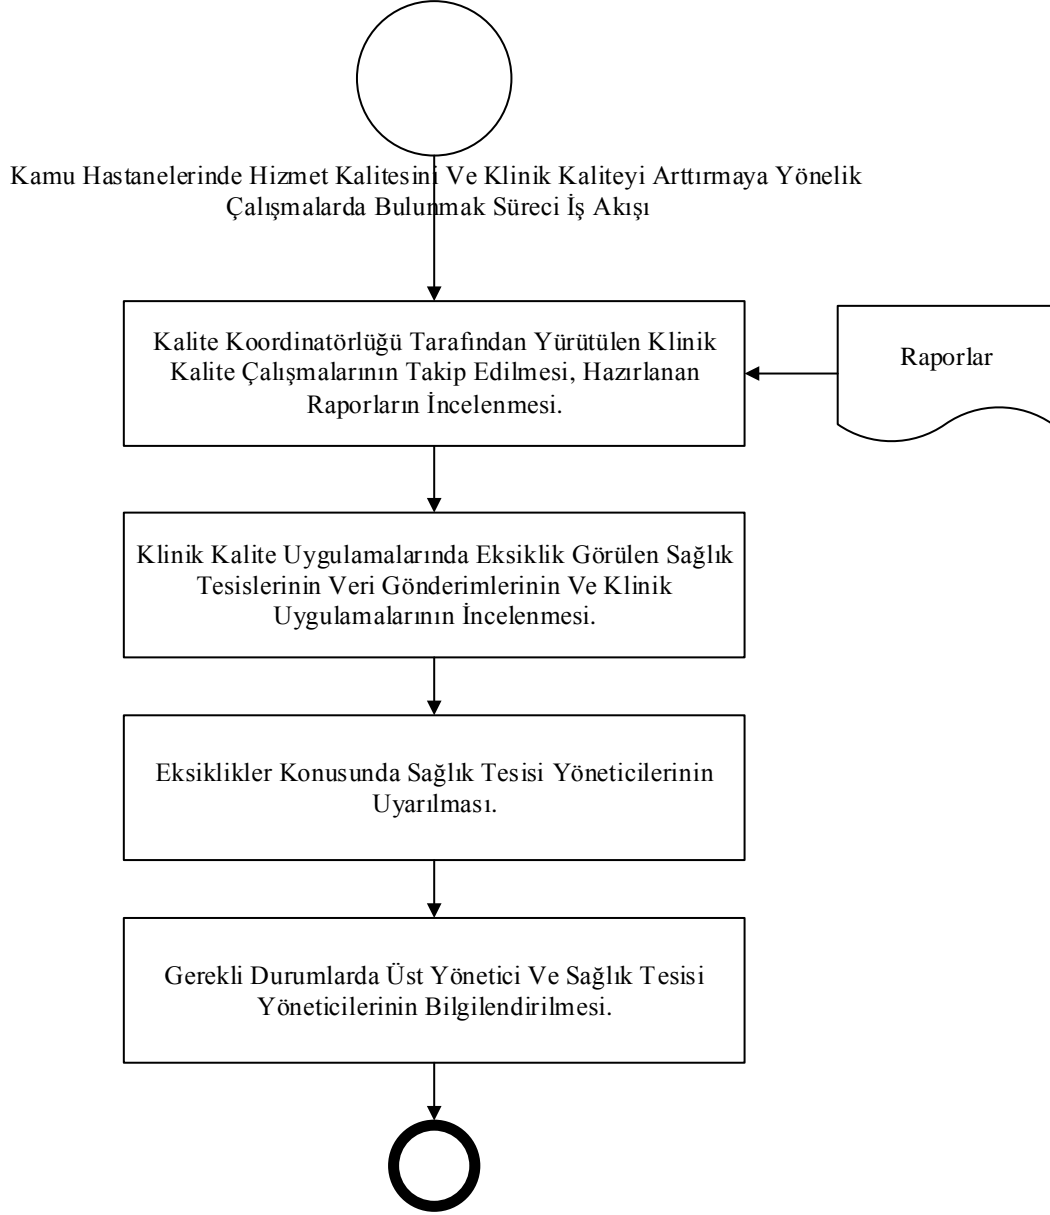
Kamu Hastanelerinde Hizmet Kalitesini Ve Klinik Kaliteyi Arttırmaya Yönelik Çalışmalarda Bulunmak Süreci İş Akışı

Kalite Koordinatörlüğü Tarafından Yürütülen Klinik Kalite Çalışmalarının Takip Edilmesi, Hazırlanan Raporların İncelenmesi.

Raporlar

Klinik Kalite Uygulamalarında Eksiklik Görülen Sağlık Tesislerinin Veri Gönderimlerinin Ve Klinik Uygulamalarının İncelenmesi.

Eksiklikler Konusunda Sağlık Tesisi Yöneticilerinin Uyarılması.

Gerekli Durumlarda Üst Yönetici Ve Sağlık Tesisi Yöneticilerinin Bilgilendirilmesi.